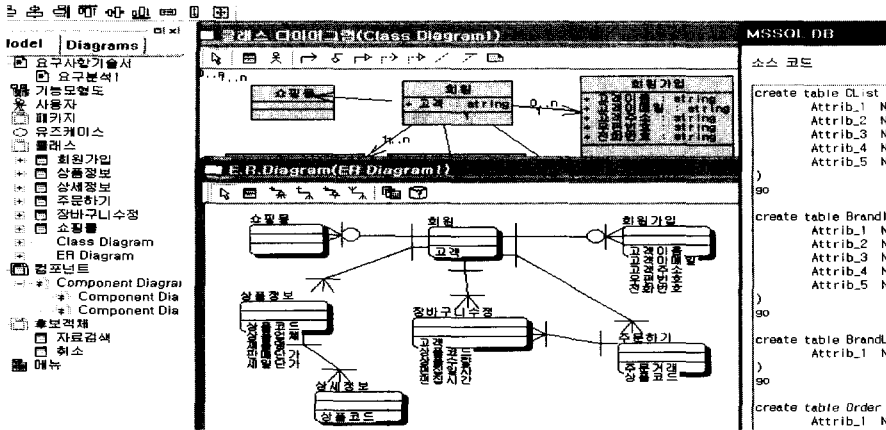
lodel | Diagrams
요구사항기술서
요구분석1
기능모형도
사용자
패키지
유즈케이스
클래스
회원가입
상품정보
상세정보
주문하기
장바구니수정
쇼핑몰
Class Diagram
ER Diagram
컴포넌트
Component Diagra
Component Dia
Component Dia
후보객체
자료검색
취소
메뉴

클래스 다이어그램(Class Diagram1)

쇼핑몰
회원
+ 고객 : string
0..n
1..n
회원가입
string
string
string
string
string

E.R.Diagram(ER Diagram1)

쇼핑몰
회원
고객
회원가입
고객이름
고객아이디
고객주소
고객전화번호
상품정보
상품코드
상품명
상품단가
장바구니수정
고객아이디
상품코드
주문하기
주문거래
상품코드
상세정보
상품코드

MSSQL DB

소스 코드

create table CList
Attrib_1 N
Attrib_2 N
Attrib_3 N
Attrib_4 N
Attrib_5 N
)
go

create table Brandl
Attrib_1 N
Attrib_2 N
Attrib_3 N
Attrib_4 N
Attrib_5 N
)
go

create table BrandL
Attrib_1 N
)
go

create table Order
Attrib_1 N